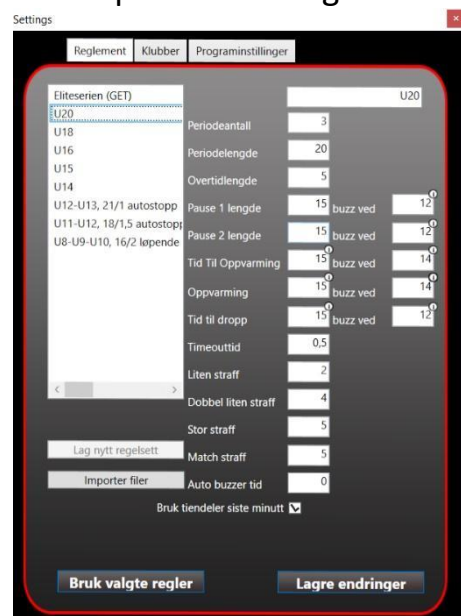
Settings

Reglement | Klubber | Programinstillinger

Eliteserien (GET)
U20
U18
U16
U15
U14
U12-U13, 21/1 autostopp
U11-U12, 18/1,5 autostopp
U8-U9-U10, 16/2 løpende

U20

| | | | |
|---|---|---|---|
| Periodeantall | 3 | | |
| Periodelengde | 20 | | |
| Overtidlengde | 5 | | |
| Pause 1 lengde | 15 | buzz ved | 12 |
| Pause 2 lengde | 15 | buzz ved | 12 |
| Tid Til Oppvarming | 15 | buzz ved | 14 |
| Oppvarming | 15 | buzz ved | 14 |
| Tid til dropp | 15 | buzz ved | 12 |
| Timeouttid | 0,5 | | |
| Liten straff | 2 | | |
| Dobbel liten straff | 4 | | |
| Stor straff | 5 | | |
| Match straff | 5 | | |
| Auto buzzer tid | 0 | | |

Lag nytt regelsett
Importer filer

Bruk tiendeler siste minutt

Bruk valgte regler
Lagre endringer